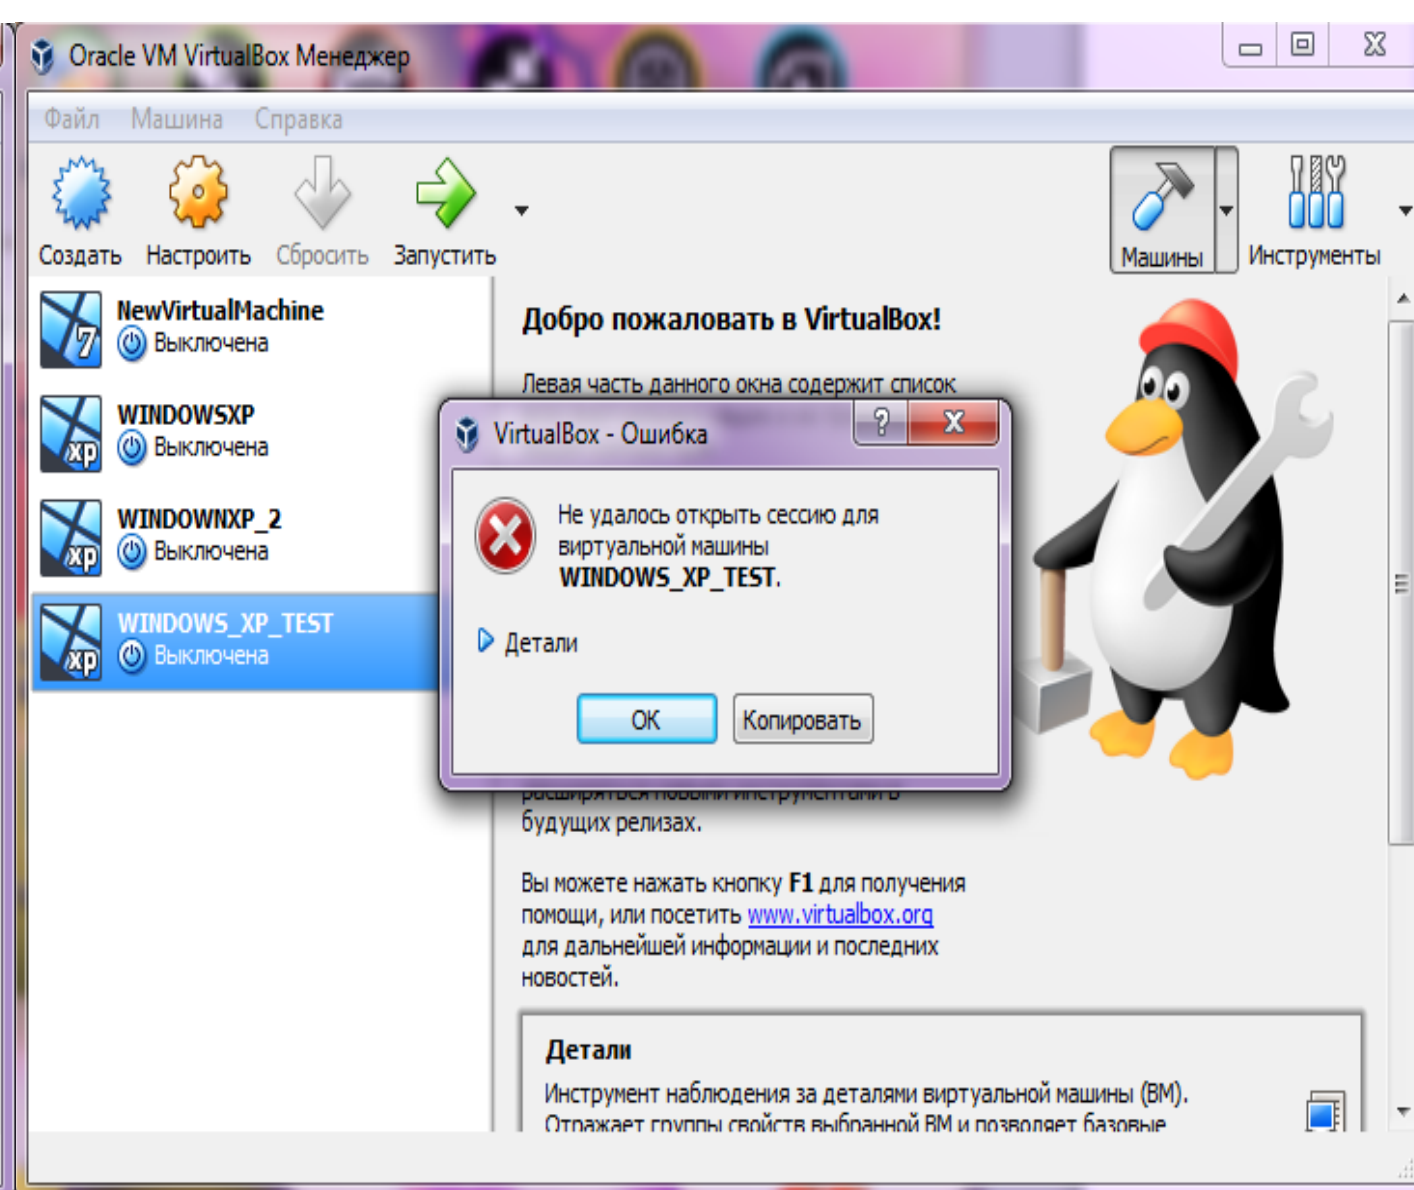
Oracle VM VirtualBox Менеджер

Файл Машина Справка

Создать Настроить Сбросить Запустить

Машины Инструменты

NewVirtualMachine
Выключена

WINDOWSXP
Выключена

WINDOWNXP_2
Выключена

WINDOWS_XP_TEST
Выключена

Добро пожаловать в VirtualBox!

Левая часть данного окна содержит список

VirtualBox - Ошибка

Не удалось открыть сессию для виртуальной машины WINDOWS_XP_TEST.

Детали

OK Копировать

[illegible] будущих релизах.

Вы можете нажать кнопку F1 для получения помощи, или посетить www.virtualbox.org для дальнейшей информации и последних новостей.

Детали
Инструмент наблюдения за деталями виртуальной машины (ВМ). Отражает группы свойств выбранной ВМ и позволяет базовые